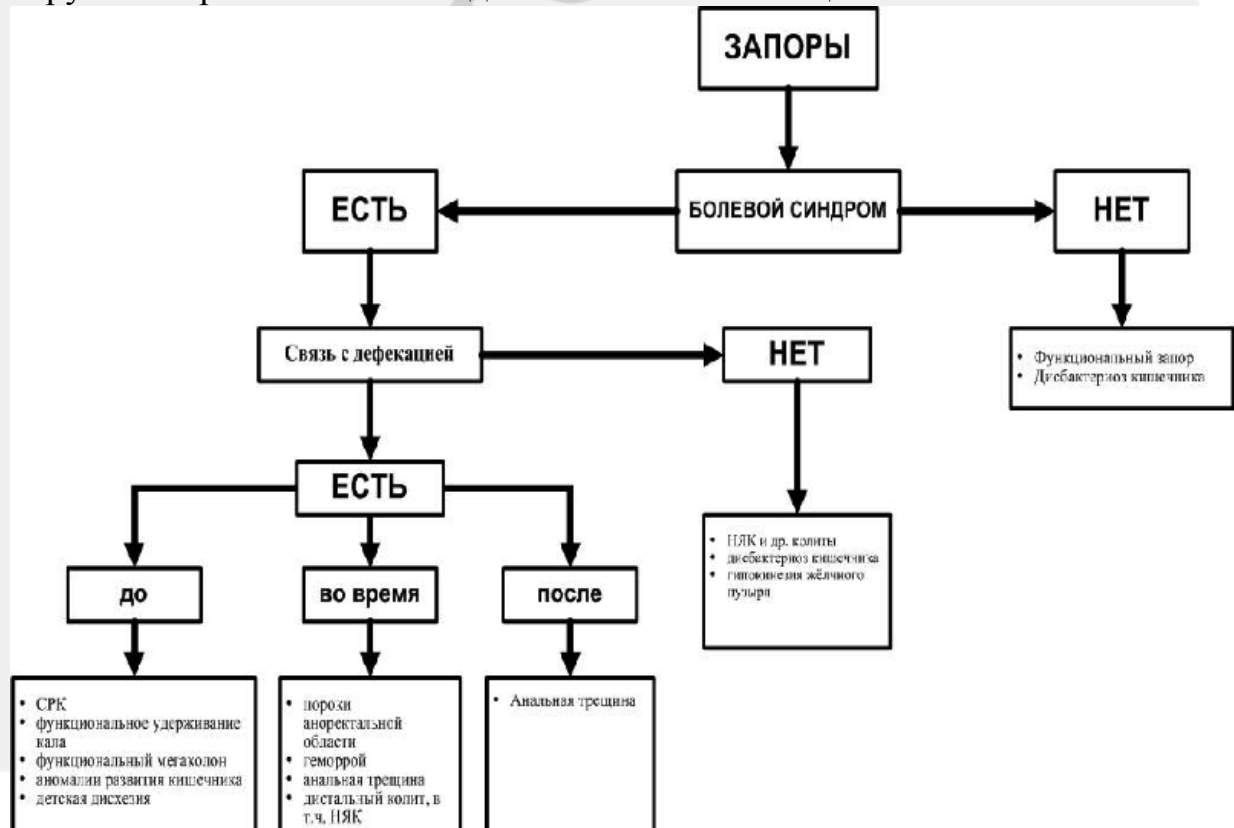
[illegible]

ЗАПОРЫ

ЕСТЬ

БОЛЕВОЙ СИНДРОМ

НЕТ

• Функциональный запор
• Дисбактериоз кишечника

Связь с дефекацией

НЕТ

ЕСТЬ

• НЯК и др. колиты
• дисбактериоз кишечника
• гипокинезия жёлчного пузыря

до

во время

после

• СРК
• функциональное удерживание кала
• функциональный мегаколон
• аномалии развития кишечника
• детская дисхезия

• пороки аноректальной области
• геморрой
• анальная трещина
• дистальный колит, в т.ч. НЯК

• Анальная трещина